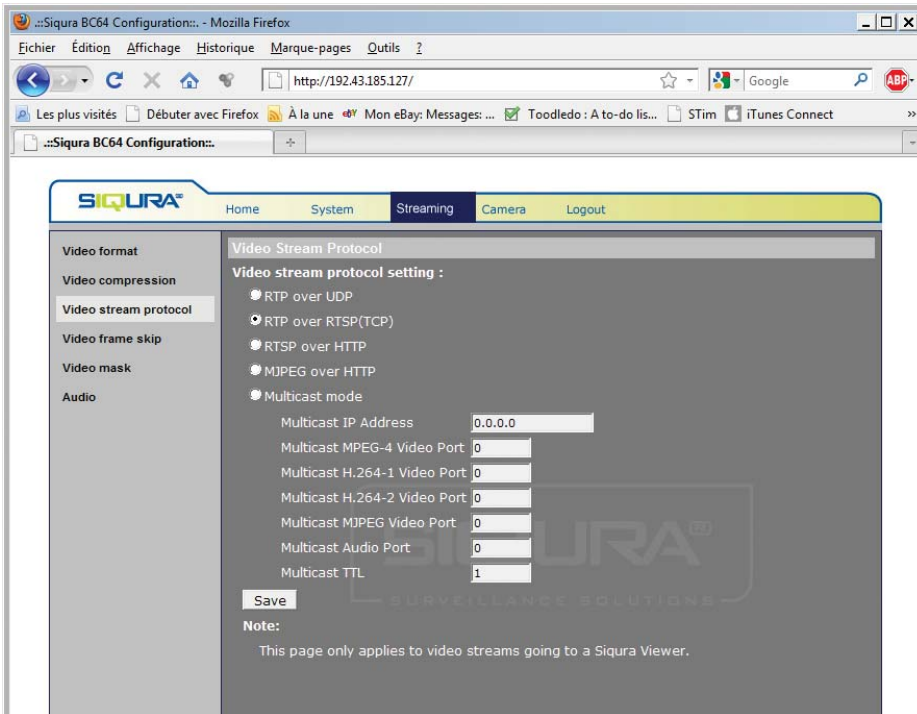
.::Siqura BC64 Configuration::. - Mozilla Firefox

Fichier Édition Affichage Historique Marque-pages Outils ?

http://192.43.185.127/

Google

ABP

Les plus visités Débuter avec Firefox À la une Mon eBay: Messages: ... Toodledo : A to-do lis... STim iTunes Connect

.::Siqura BC64 Configuration::.

SIQURA

Home System Streaming Camera Logout

Video format
Video compression
Video stream protocol
Video frame skip
Video mask
Audio

Video Stream Protocol

Video stream protocol setting :

RTP over UDP
RTP over RTSP(TCP)
RTSP over HTTP
MJPEG over HTTP
Multicast mode

| Multicast IP Address | 0.0.0.0 |
|---|---|
| Multicast MPEG-4 Video Port | 0 |
| Multicast H.264-1 Video Port | 0 |
| Multicast H.264-2 Video Port | 0 |
| Multicast MJPEG Video Port | 0 |
| Multicast Audio Port | 0 |
| Multicast TTL | 1 |

Save

SIQURA SURVEILLANCE SOLUTIONS

Note:

This page only applies to video streams going to a Siqura Viewer.